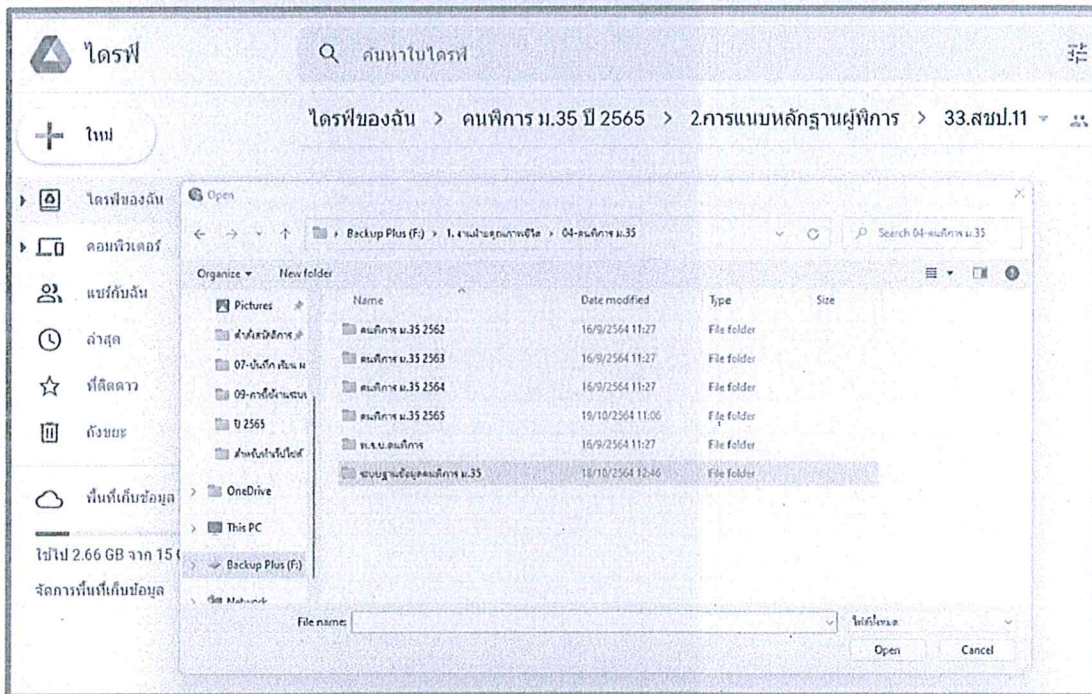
ไดรฟ์

ค้นหาในไดรฟ์

ไดรฟ์ของฉัน > คนพิการ ม.35 ปี 2565 > 2.การแนบหลักฐานผู้พิการ > 33.สชป.11

ใหม่

ไดรฟ์ของฉัน

คอมพิวเตอร์

แชร์กับฉัน

ล่าสุด

ที่ติดดาว

ถังขยะ

พื้นที่เก็บข้อมูล

ใช้ไป 2.66 GB จาก 15

จัดการพื้นที่เก็บข้อมูล

Open

Backup Plus (F:) > 1. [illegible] > 04-คนพิการ ม.35

Search 04-คนพิการ ม.35

Organize New folder

Pictures

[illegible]

07-บันทึก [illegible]

09-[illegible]

ปี 2565

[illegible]

OneDrive

This PC

Backup Plus (F:)

Network

| Name | Date modified | Type | Size |
|---|---|---|---|
| คนพิการ ม.35 2562 | 16/9/2564 11:27 | File folder | |
| คนพิการ ม.35 2563 | 16/9/2564 11:27 | File folder | |
| คนพิการ ม.35 2564 | 16/9/2564 11:27 | File folder | |
| คนพิการ ม.35 2565 | 19/10/2564 11:06 | File folder | |
| พ.ร.บ.คนพิการ | 16/9/2564 11:27 | File folder | |
| ระบบฐานข้อมูลคนพิการ ม.35 | 18/10/2564 12:46 | File folder | |

File name:

ไฟล์ทั้งหมด

Open Cancel